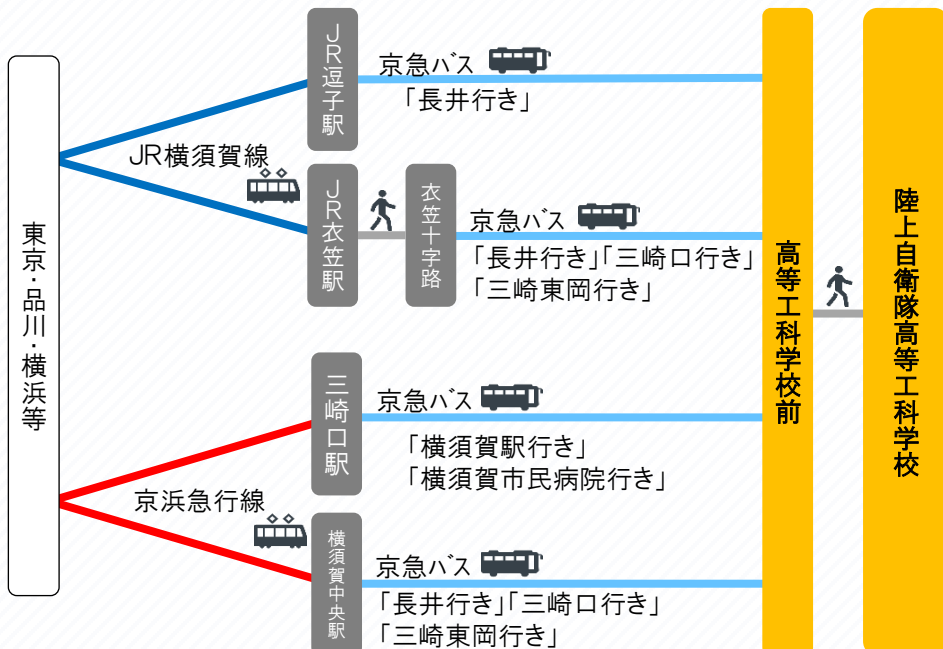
東京・品川・横浜等

JR横須賀線

JR逗子駅

京急バス
「長井行き」

JR衣笠駅

衣笠十字路

京急バス
「長井行き」「三崎口行き」
「三崎東岡行き」

京浜急行線

三崎口駅

京急バス
「横須賀駅行き」
「横須賀市民病院行き」

横須賀中央駅

京急バス
「長井行き」「三崎口行き」
「三崎東岡行き」

高等工科学校前

陸上自衛隊高等工科学校